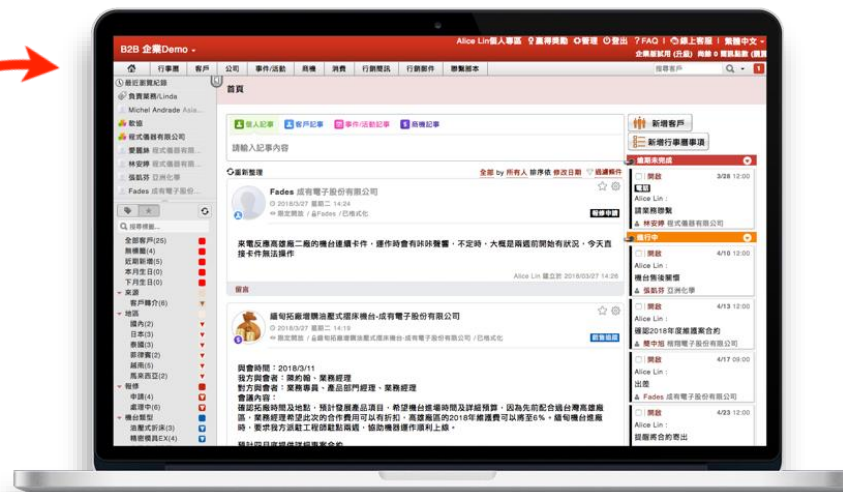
B2B 企業Demo

Alice Lin個人專區 | 贏得獎勵 | 管理 | 登出 | ? FAQ | 線上客服 | 繁體中文

企業版試用(月) 剩餘 8 天試用期

行事曆 | 客戶 | 公司 | 事件/活動 | 商機 | 消費 | 行銷簡訊 | 行銷郵件 | 聯繫腳本

搜尋客戶

最近瀏覽紀錄
負責業務/Linda
Michel Andrade Asia...
歡信
程式備器有限公司
變麗絲 程式備器有限...
林安婷 程式備器有限...
張凱芬 亞洲化學
Fades 成有電子股份...

搜尋標籤...
全部客戶(25)
無標籤(4)
近期新增(5)
本月生日(0)
下月生日(0)
來源
客戶轉介(6)
地區
國內(2)
日本(3)
泰國(3)
菲律賓(2)
越南(5)
馬來西亞(2)
報修
申請(4)
處理中(6)
機台類型
油壓式折床(3)
精密模具EX(4)

首頁

個人記事 | 客戶記事 | 事件/活動記事 | 商機記事

請輸入記事內容

重新整理

全部 by 所有人 排序依 修改日期 過濾條件

Fades 成有電子股份有限公司
2018/3/27 星期二 14:24
限定開放 | Fades / 已格式化
報修申請

來電反應高雄廠二廠的機台連續卡件，運作時會有砰咔聲響，不定時，大概是兩週前開始有狀況，今天直接卡件無法操作

Alice Lin 建立於 2018/03/27 14:26

留言

鐵甸拓廠增購油壓式摺床機台-成有電子股份有限公司
2018/3/27 星期二 11:51
限定開放 | 鐵甸拓廠增購油壓式摺床機台-成有電子股份有限公司 / 已格式化
銷售追蹤

與會時間：2018/3/11
我方與會者：謝約翰、業務經理
對方與會者：業務專員、產品部門經理、業務經理
會議內容：
確認拓廠時間及地點，預計發展產品項目，希望機台維護時間及詳細預算，因為先前配合過台灣高雄廠區，業務經理希望此次的合作費用可以有折扣，高雄廠區的2018年維護費可以再至6%，鐵甸機台進廠時，要求我方派駐工程師駐點兩週，協助機器運作順利上線。

預計回見應提供詳細專案合約

新增客戶
新增行事曆事項

逾期未完成
開啟 3/28 12:00
電話
Alice Lin :
請業務聯繫
林安婷 程式備器有限公司

進行中
開啟 4/10 12:00
Alice Lin :
機台售後關懷
張凱芬 亞洲化學

開啟 4/13 12:00
Alice Lin :
確認2018年度維護合約
鍾中祖 程式備器有限公司

開啟 4/17 09:00
Alice Lin :
出貨
Fades 成有電子股份有限公司

開啟 4/23 12:00
Alice Lin :
提醒將合約寄出